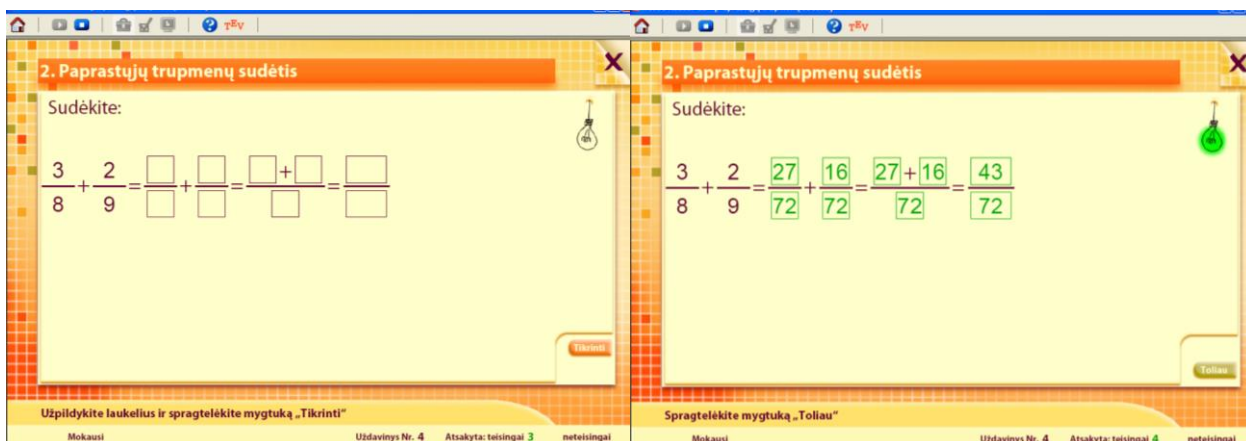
TEV

2. Paprastųjų trupmenų sudėtis

Sudėkite:

$\frac{3}{8}+\frac{2}{9}=\frac{\square}{\square}+\frac{\square}{\square}=\frac{\square+\square}{\square}=\frac{\square}{\square}$

Tikrinti

Užpildykite laukelius ir spragtelėkite mygtuką „Tikrinti"

Mokausi

Uždavinys Nr. 4

Atsakyta: teisingai 3

neteisingai

TEV

2. Paprastųjų trupmenų sudėtis

Sudėkite:

$\frac{3}{8}+\frac{2}{9}=\frac{27}{72}+\frac{16}{72}=\frac{27+16}{72}=\frac{43}{72}$

Toliau

Spragtelėkite mygtuką „Toliau"

Mokausi

Uždavinys Nr. 4

Atsakyta: teisingai 4

neteisingai